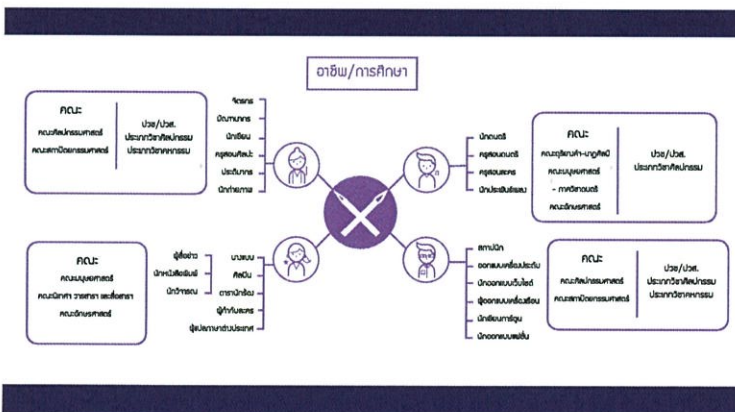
อาชีพ/การศึกษา

คณะ
คณะศิลปกรรมศาสตร์
คณะสถาปัตยกรรมศาสตร์

ปวช/ปวส.
ประเภทวิชาศิลปกรรม
ประเภทวิชาคหกรรม

จิตรกร
นักวาดภาพ
นักเขียน
ครูสอนศิลปะ
ประติมากร
นักทำอาหาร

นักดนตรี
ครูสอนดนตรี
ครูสอนละคร
นักประพันธ์เพลง

คณะ
คณะดุริยางคศาสตร์-นาฏศิลป์
คณะมนุษยศาสตร์
- ภาควิชาดนตรี
คณะอักษรศาสตร์

ปวช/ปวส.
ประเภทวิชาศิลปกรรม

คณะ
คณะมนุษยศาสตร์
คณะนิเทศศาสตร์ วารสารศาสตร์ และสื่อสารมวลชน
คณะอักษรศาสตร์

ผู้สื่อข่าว
นักหนังสือพิมพ์
นักวิจารณ์

นางแบบ
ศิลปิน
ดาราภาพยนตร์
ผู้กำกับละคร
ผู้แปลภาษาต่างประเทศ

สถาปนิก
ออกแบบเครื่องประดับ
นักออกแบบเว็บไซต์
ผู้ออกแบบเครื่องเรือน
นักเขียนการ์ตูน
นักออกแบบแฟชั่น

คณะ
คณะศิลปกรรมศาสตร์
คณะสถาปัตยกรรมศาสตร์

ปวช/ปวส.
ประเภทวิชาศิลปกรรม
ประเภทวิชาคหกรรม